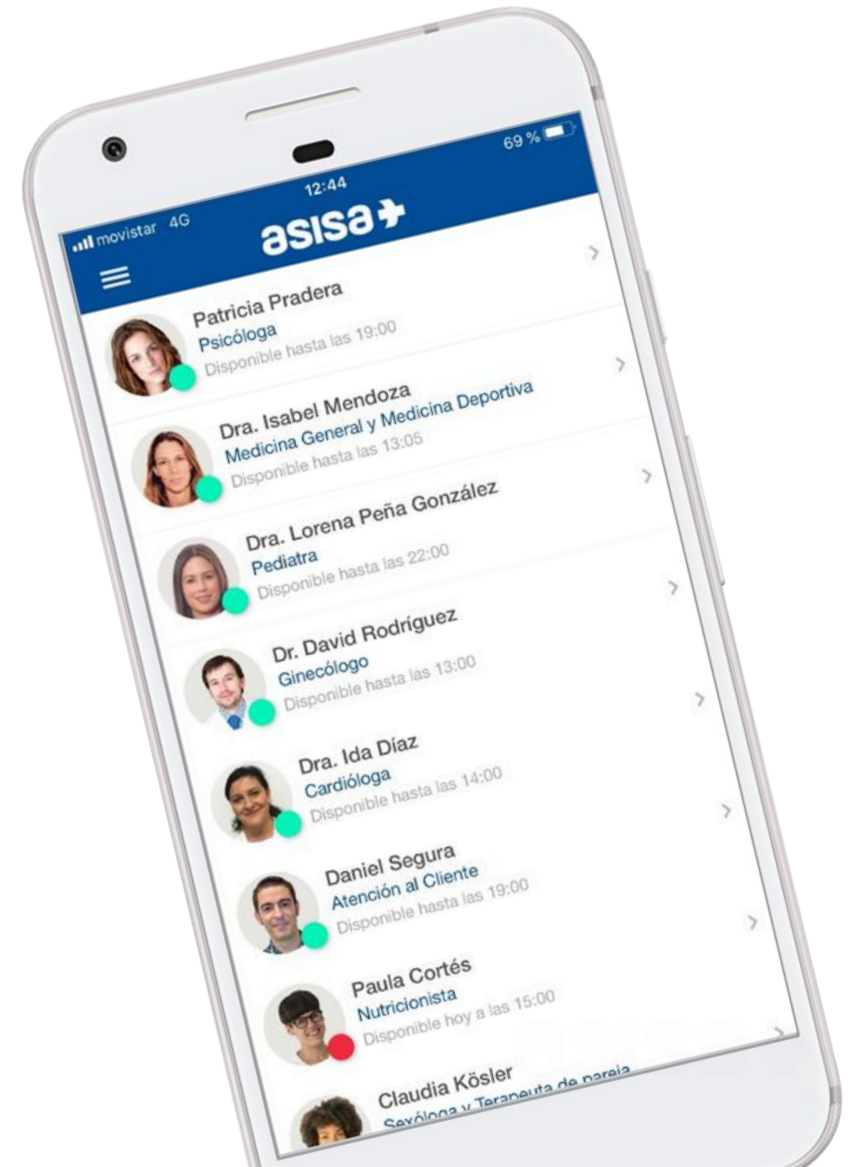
movistar 4G
12:44
69 %
asisa

Patricia Pradera
Psicóloga
Disponible hasta las 19:00

Dra. Isabel Mendoza
Medicina General y Medicina Deportiva
Disponible hasta las 13:05

Dra. Lorena Peña González
Pediatra
Disponible hasta las 22:00

Dr. David Rodríguez
Ginecólogo
Disponible hasta las 13:00

Dra. Ida Díaz
Cardióloga
Disponible hasta las 14:00

Daniel Segura
Atención al Cliente
Disponible hasta las 19:00

Paula Cortés
Nutricionista
Disponible hoy a las 15:00

Claudia Kösler
Sexóloga y Terapeuta de pareja